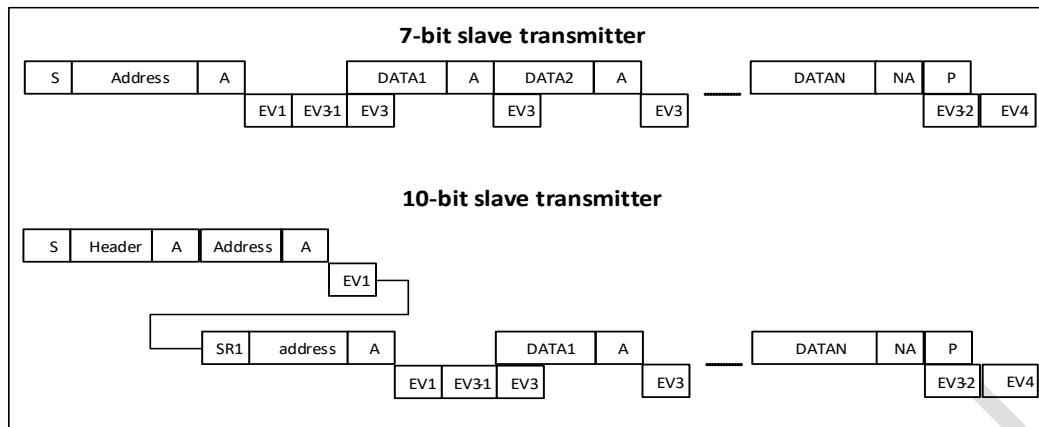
7-bit slave transmitter

S | Address | A | DATA1 | A | DATA2 | A | DATAN | NA | P

EV1 | EV3-1 | EV3 | EV3 | EV3 | EV3-2 | EV4

10-bit slave transmitter

S | Header | A | Address | A

EV1

SR1 | address | A | DATA1 | A | DATAN | NA | P

EV1 | EV3-1 | EV3 | EV3 | EV3-2 | EV4